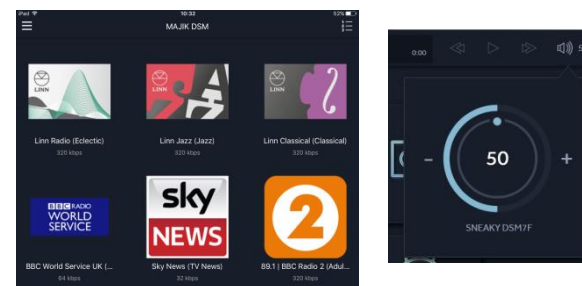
iPad 10:32 53%

MAJIK DSM

LINN

Linn Radio (Eclectic)
320 kbps

LINN

Linn Jazz (Jazz)
320 kbps

LINN

Linn Classical (Classical)
320 kbps

BBC RADIO WORLD SERVICE

BBC World Service UK (...
64 kbps

sky NEWS

Sky News (TV News)
32 kbps

2

89.1 | BBC Radio 2 (Adul...
320 kbps

0:00

-

50

+

SNEAKY DSM7F